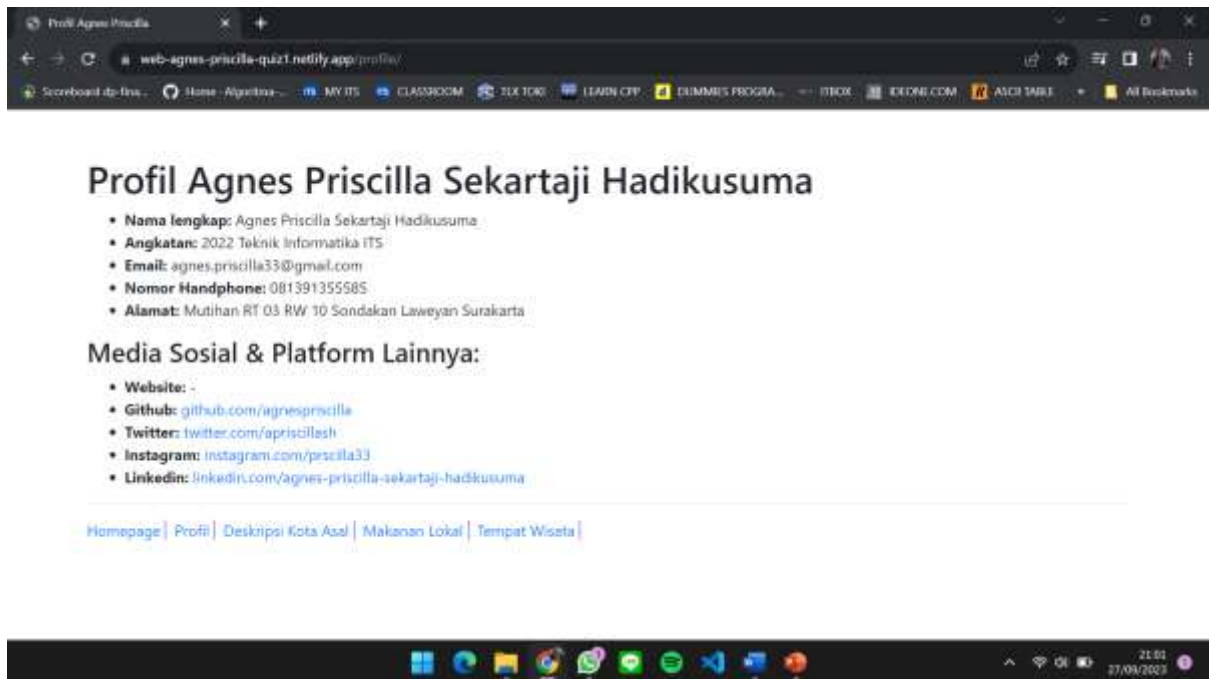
Profil Agnes Priscilla

web-agnes-priscilla-quiz1.netlify.app/profile/

Scoreboard dp-fina... Home - Algoritma-... MY ITS CLASSROOM TLX TOKI LEARN CPP DUMMIES PROGRA... ITBOX IDEONE.COM ASCII TABLE All Bookmarks

Profil Agnes Priscilla Sekartaji Hadikusuma

- **Nama lengkap:** Agnes Priscilla Sekartaji Hadikusuma
- **Angkatan:** 2022 Teknik Informatika ITS
- **Email:** agnes.priscilla33@gmail.com
- **Nomor Handphone:** 081391355585
- **Alamat:** Mutihan RT 03 RW 10 Sondakan Laweyan Surakarta

Media Sosial & Platform Lainnya:

- **Website:** -
- **Github:** github.com/agnespriscilla
- **Twitter:** twitter.com/apriscillash
- **Instagram:** instagram.com/prscilla33
- **Linkedin:** linkedin.com/agnes-priscilla-sekartaji-hadikusuma

Homepage | Profil | Deskripsi Kota Asal | Makanan Lokal | Tempat Wisata |

21:01
27/09/2023